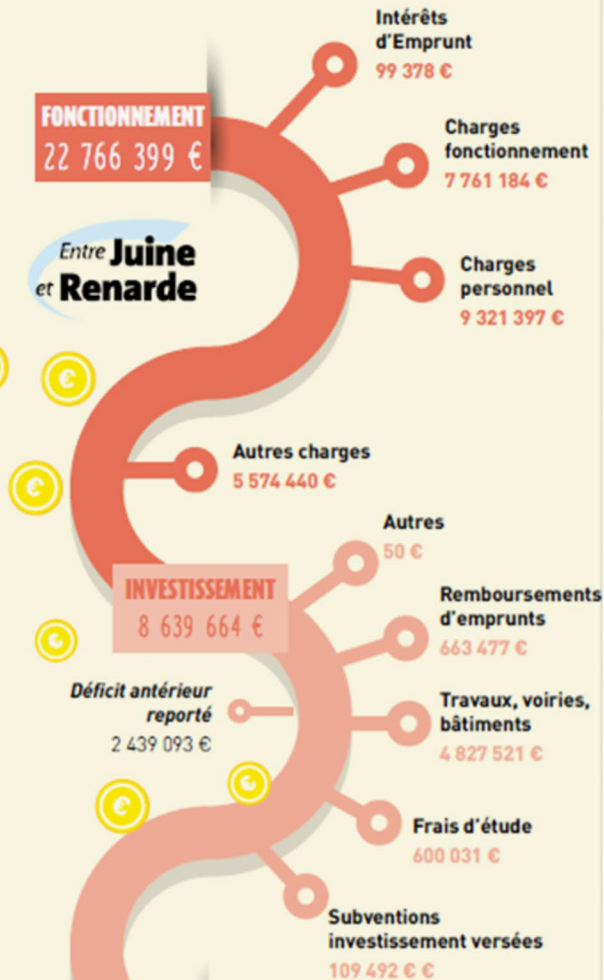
Intérêts d'Emprunt
99 378 €

FONCTIONNEMENT
22 766 399 €

Charges fonctionnement
7 761 184 €

Entre Juine et Renarde

Charges personnel
9 321 397 €

Autres charges
5 574 440 €

Autres
50 €

INVESTISSEMENT
8 639 664 €

Remboursements d'emprunts
663 477 €

Déficit antérieur reporté
2 439 093 €

Travaux, voiries, bâtiments
4 827 521 €

Frais d'étude
600 031 €

Subventions investissement versées
109 492 € €